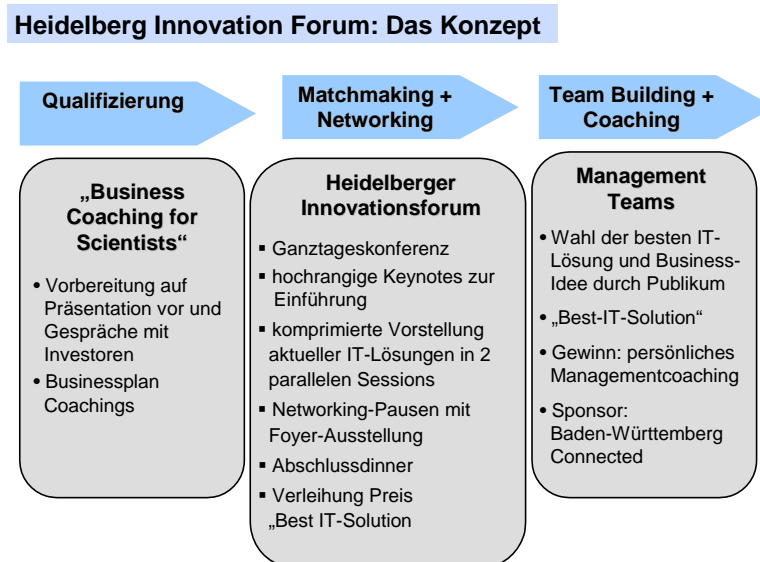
Heidelberg Innovation Forum: Das Konzept

Qualifizierung

Matchmaking + Networking

Team Building + Coaching

„Business Coaching for Scientists“

• Vorbereitung auf Präsentation vor und Gespräche mit Investoren
• Businessplan Coachings

Heidelberger Innovationsforum

▪ Ganztageskonferenz
▪ hochrangige Keynotes zur Einführung
▪ komprimierte Vorstellung aktueller IT-Lösungen in 2 parallelen Sessions
▪ Networking-Pausen mit Foyer-Ausstellung
▪ Abschlussdinner
▪ Verleihung Preis „Best IT-Solution

Management Teams

• Wahl der besten IT-Lösung und Business-Idee durch Publikum
• „Best-IT-Solution“
• Gewinn: persönliches Managementcoaching
• Sponsor: Baden-Württemberg Connected